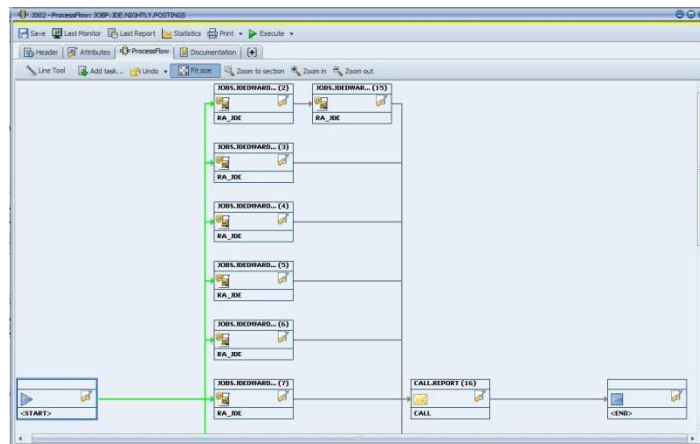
3002 - ProcessFlow: JOBP.JDE.NIGHTLY.POSTINGS

Save Last Monitor Last Report Statistics Print Execute

Header Attributes ProcessFlow Documentation

Line Tool Add task... Undo Fit size Zoom to section Zoom in Zoom out

JOBS.JDEDWARD... (2)
RA_JDE

JOBS.JDEDWAR... (15)
RA_JDE

JOBS.JDEDWARD... (3)
RA_JDE

JOBS.JDEDWARD... (4)
RA_JDE

JOBS.JDEDWARD... (5)
RA_JDE

JOBS.JDEDWARD... (6)
RA_JDE

<START>

JOBS.JDEDWARD... (7)
RA_JDE

CALL.REPORT (16)
CALL

<END>